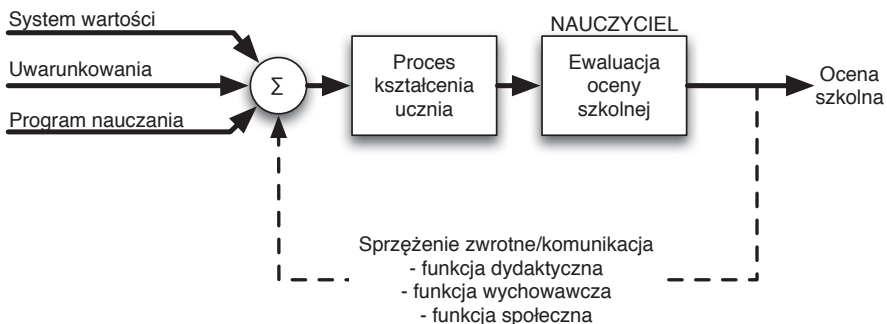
System wartości

Uwarunkowania

Program nauczania

$\Sigma$

Proces kształcenia ucznia

NAUCZYCIEL

Ewaluacja oceny szkolnej

Ocena szkolna

Sprzężenie zwrotne/komunikacja
- funkcja dydaktyczna
- funkcja wychowawcza
- funkcja społeczna